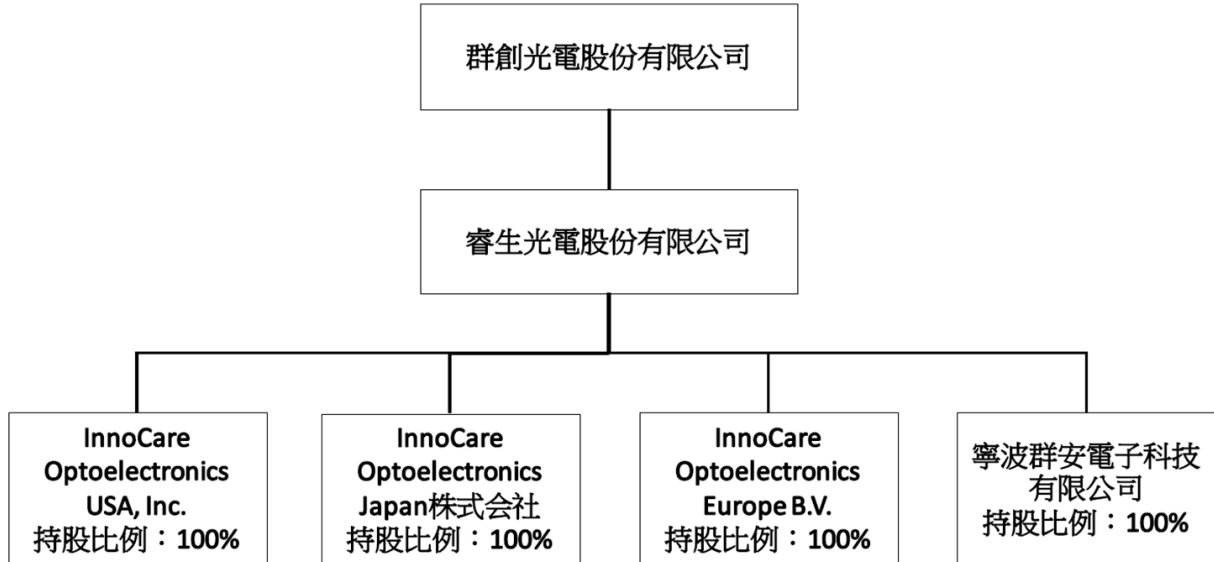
群創光電股份有限公司

睿生光電股份有限公司

InnoCare Optoelectronics USA, Inc.
持股比例：100%

InnoCare Optoelectronics Japan株式会社
持股比例：100%

InnoCare Optoelectronics Europe B.V.
持股比例：100%

寧波群安電子科技有限公司
持股比例：100%